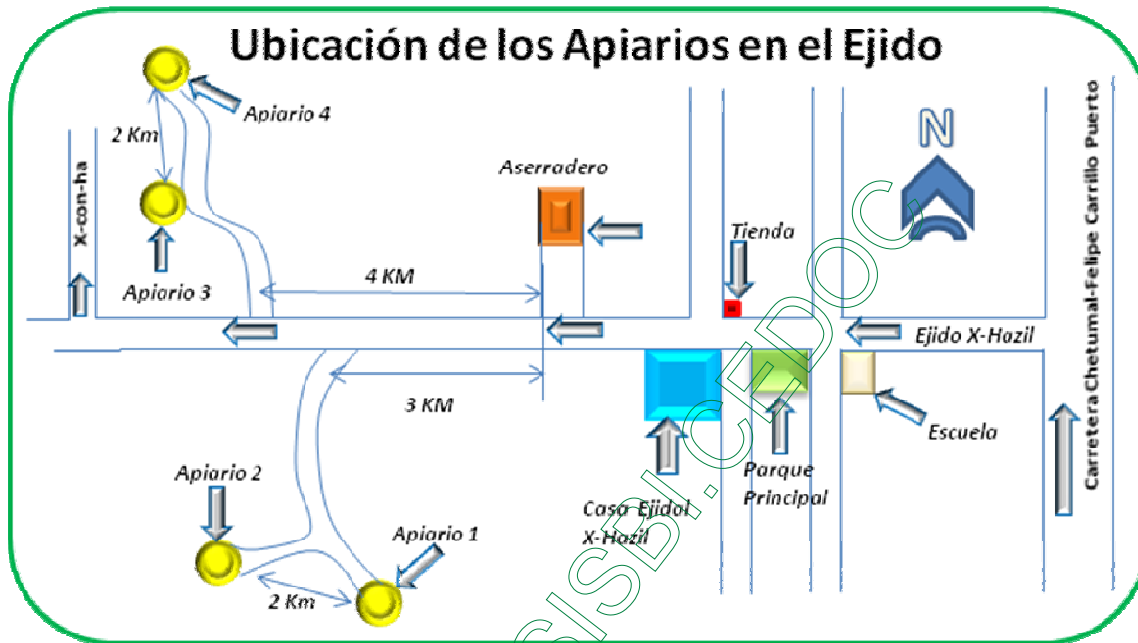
Ubicación de los Apiarios en el Ejido

Apiario 4

2 Km

X-con-ha

Aserradero

Tienda

N

Apiario 3

4 KM

Ejido X-Hazil

3 KM

Escuela

Carretera Chetumal-Felipe Carrillo Puerto

Apiario 2

Parque Principal

Casa Ejidal X-Hazil

Apiario 1

2 Km

SISBI.CEDOC